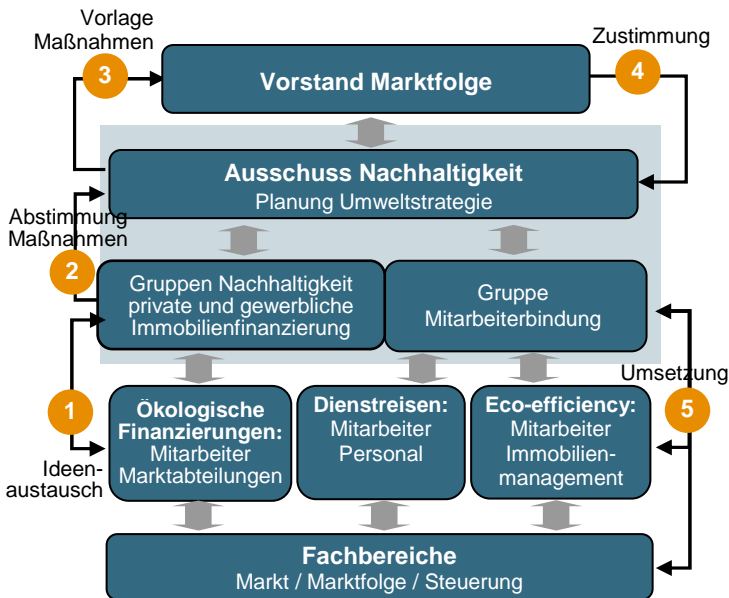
Vorlage Maßnahmen

3

Vorstand Marktfolge

Zustimmung

4

Ausschuss Nachhaltigkeit
Planung Umweltstrategie

Abstimmung Maßnahmen

2

Gruppen Nachhaltigkeit private und gewerbliche Immobilienfinanzierung

Gruppe Mitarbeiterbindung

Umsetzung

1

Ökologische Finanzierungen:
Mitarbeiter Marktabteilungen

Dienstreisen:
Mitarbeiter Personal

Eco-efficiency:
Mitarbeiter Immobilienmanagement

5

Ideenaustausch

Fachbereiche
Markt / Marktfolge / Steuerung